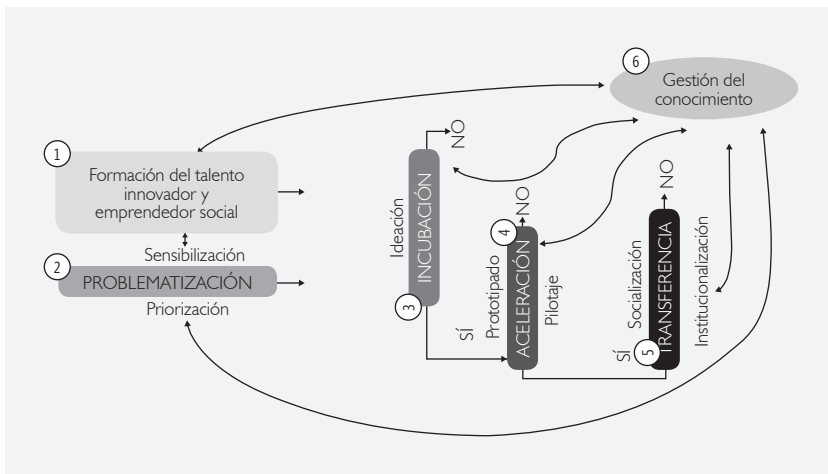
6
Gestión del conocimiento

1
Formación del talento innovador y emprendedor social

Sensibilización

2
PROBLEMATIZACIÓN

Priorización

NO
Ideación
INCUBACIÓN
3
SÍ

NO
4
Prototipado
ACELERACIÓN
Pilotaje

NO
Socialización
TRANSFERENCIA
SÍ
5

Institucionalización